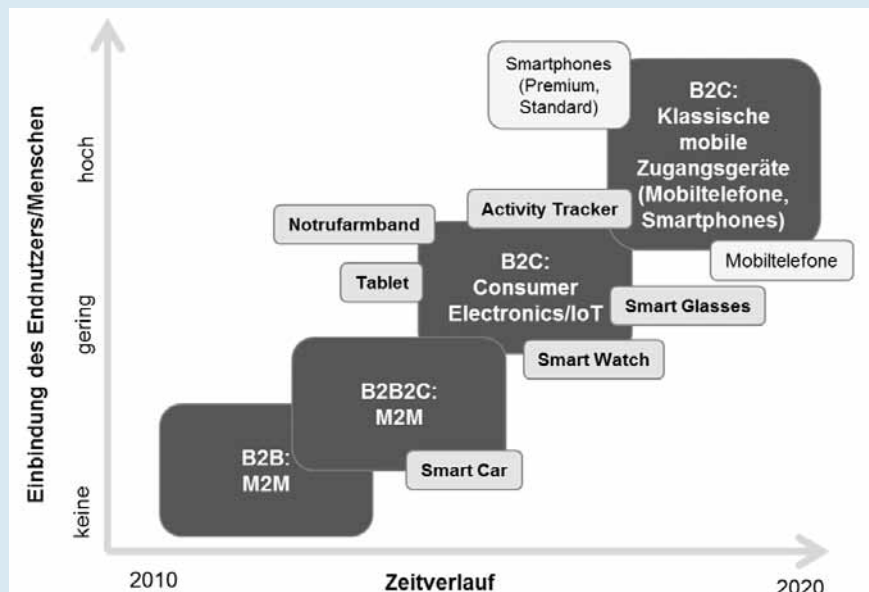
Einbindung des Endnutzers/Menschen

hoch

gering

keine

Smartphones (Premium, Standard)

B2C: Klassische mobile Zugangsgeräte (Mobiltelefone, Smartphones)

Notrufarmband

Activity Tracker

Mobiltelefone

Tablet

B2C: Consumer Electronics/IoT

Smart Glasses

Smart Watch

B2B2C: M2M

B2B: M2M

Smart Car

2010

Zeitverlauf

2020